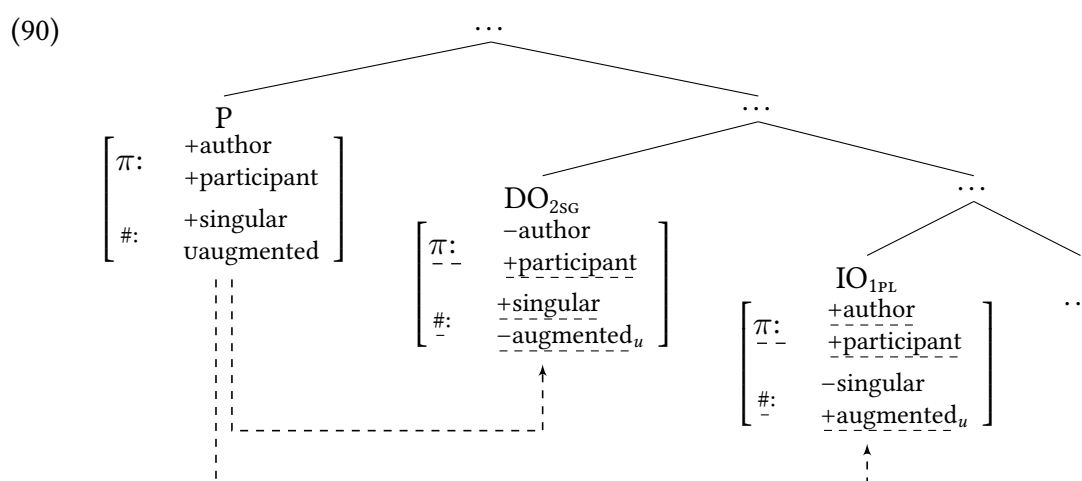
(90)

…

P

$\left[\begin{array}{ll} \pi: & \begin{array}{l} +\text{author} \\ +\text{participant} \end{array} \\ \#: & \begin{array}{l} +\text{singular} \\ \text{u}\text{augmented} \end{array} \end{array}\right]$

…

$\text{DO}_{\text{2SG}}$

$\left[\begin{array}{ll} \pi: & \begin{array}{l} -\text{author} \\ +\text{participant} \end{array} \\ \#: & \begin{array}{l} +\text{singular} \\ -\text{augmented}_u \end{array} \end{array}\right]$

…

$\text{IO}_{\text{1PL}}$

$\left[\begin{array}{ll} \pi: & \begin{array}{l} +\text{author} \\ +\text{participant} \end{array} \\ \#: & \begin{array}{l} -\text{singular} \\ +\text{augmented}_u \end{array} \end{array}\right]$

…